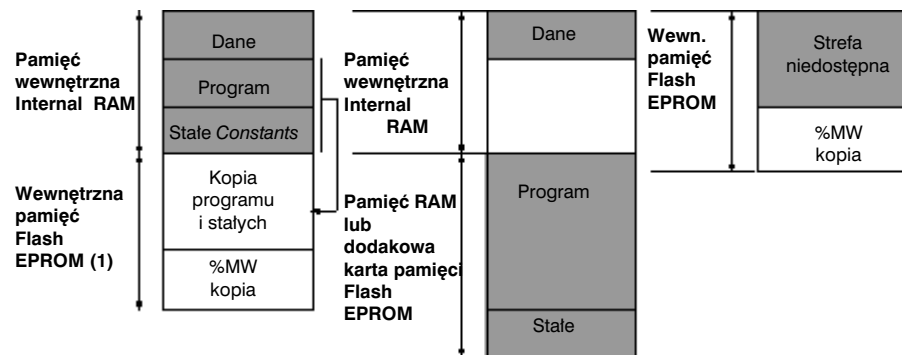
Pamięć wewnętrzna Internal RAM

Dane

Program

Stałe *Constants*

Wewnętrzna pamięć Flash EPROM (1)

Kopia programu i stałych

%MW kopia

Pamięć wewnętrzna Internal RAM

Pamięć RAM lub dodakowa karta pamięci Flash EPROM

Dane

Program

Stałe

Wewn. pamięć Flash EPROM

Strefa niedostępna

%MW kopia